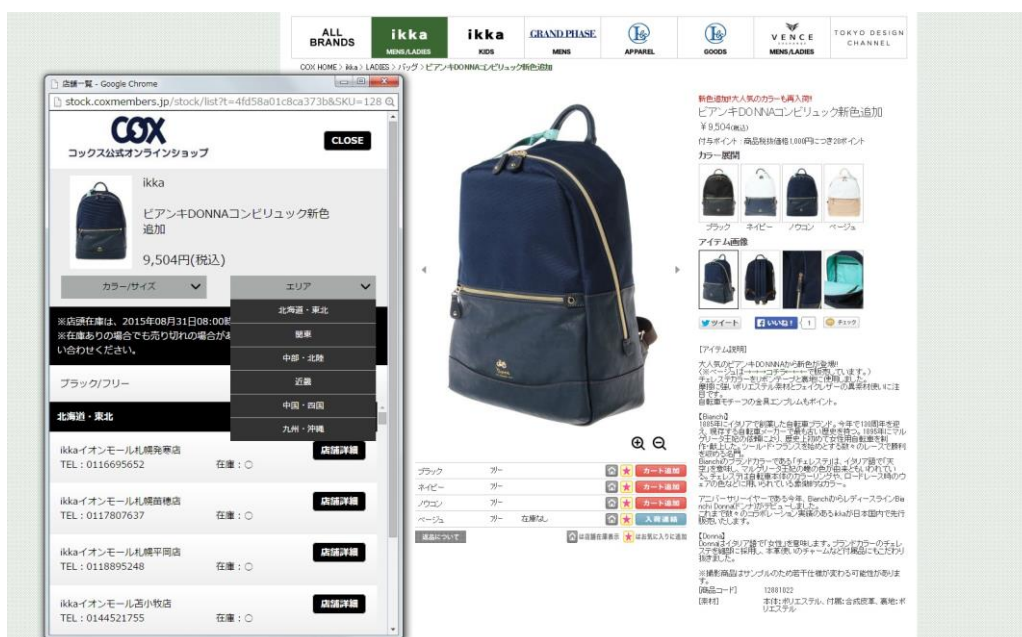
ALL BRANDS
ikka MENS/LADIES
ikka KIDS
GRAND PHASE MENS
APPAREL
GOODS
VENCE MENS/LADIES
TOKYO DESIGN CHANNEL

COX HOME > ikka > LADIES > バッグ > ビアンキDONNAコンビリュック新色追加

店舗一覧 - Google Chrome
stock.coxmembers.jp/stock/list?t=4fd58a01c8ca373b&SKU=128

COX
コックス公式オンラインショップ
CLOSE

ikka
ビアンキDONNAコンビリュック新色追加
9,504円(税込)

カラー/サイズ
エリア
北海道・東北
関東
中部・北陸
近畿
中国・四国
九州・沖縄

※店頭在庫は、2015年08月31日08:00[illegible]
※在庫ありの場合でも売り切れの場合が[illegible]い合わせください。

ブラック/フリー

北海道・東北

ikka-イオンモール札幌発寒店
TEL：0116695652
在庫：○
店舗詳細

ikka-イオンモール札幌苗穂店
TEL：0117807637
在庫：○
店舗詳細

ikka-イオンモール札幌平岡店
TEL：0118895248
在庫：○
店舗詳細

ikka-イオンモール苫小牧店
TEL：0144521755
在庫：○
店舗詳細

新色追加!大人気のカラーも再入荷!
ビアンキDONNAコンビリュック新色追加
¥9,504(税込)
付与ポイント：商品税抜価格1,000円につき28ポイント
カラー展開
ブラック
ネイビー
ノワゴン
ベージュ
アイテム画像

ツイート
いいね! 1
チェック

| ブラック | フリー | | カート追加 |
|---|---|---|---|
| ネイビー | フリー | | カート追加 |
| ノワゴン | フリー | | カート追加 |
| ベージュ | フリー | 在庫なし | 入荷連絡 |

店舗在庫表示
お気に入りに追加

[アイテム説明]
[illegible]

【Bianchi】
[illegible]

【Donna】
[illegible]

[商品コード] 12881022
[素材] 本体:ポリエステル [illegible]